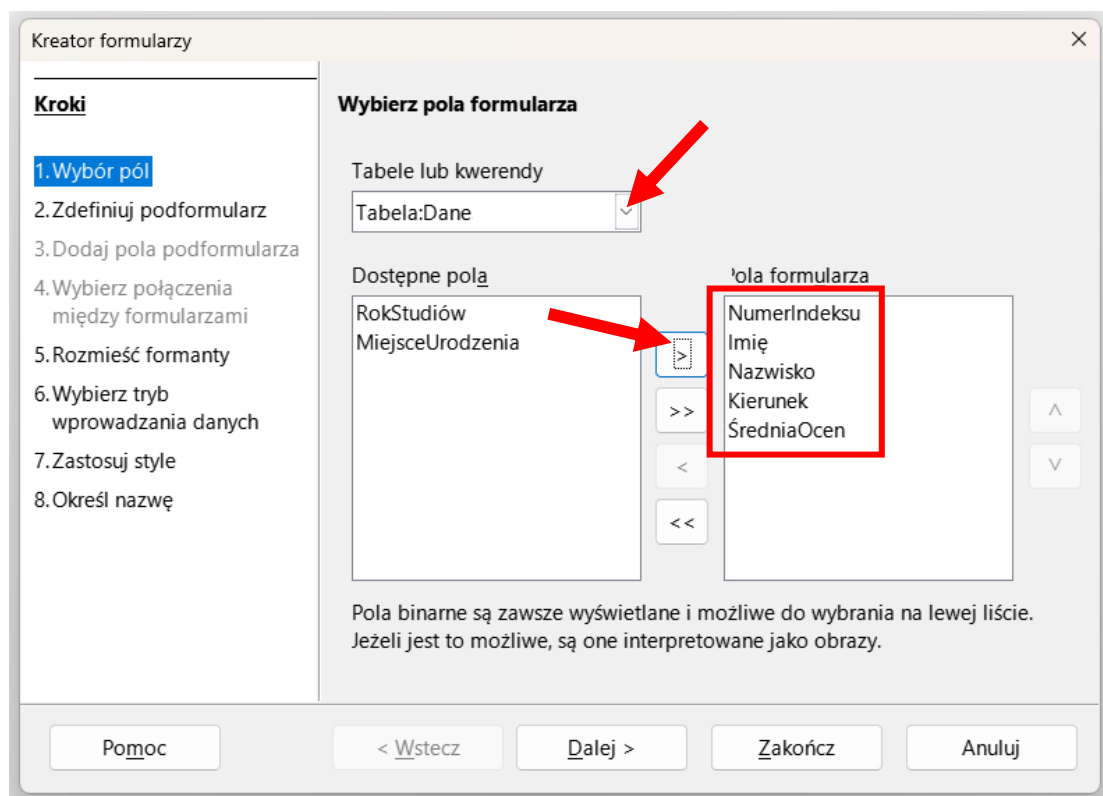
Kreator formularzy
×

Kroki

1. Wybór pól
2. Zdefiniuj podformularz
3. Dodaj pola podformularza
4. Wybierz połączenia między formularzami
5. Rozmieść formanty
6. Wybierz tryb wprowadzania danych
7. Zastosuj style
8. Określ nazwę

Wybierz pola formularza

Tabele lub kwerendy
Tabela:Dane

Dostępne pola
RokStudiów
MiejsceUrodzenia

>
>>
<
<<

Pola formularza
NumerIndeksu
Imię
Nazwisko
Kierunek
ŚredniaOcen

∧
∨

Pola binarne są zawsze wyświetlane i możliwe do wybrania na lewej liście. Jeżeli jest to możliwe, są one interpretowane jako obrazy.

Pomoc
< Wstecz
Dalej >
Zakończ
Anuluj